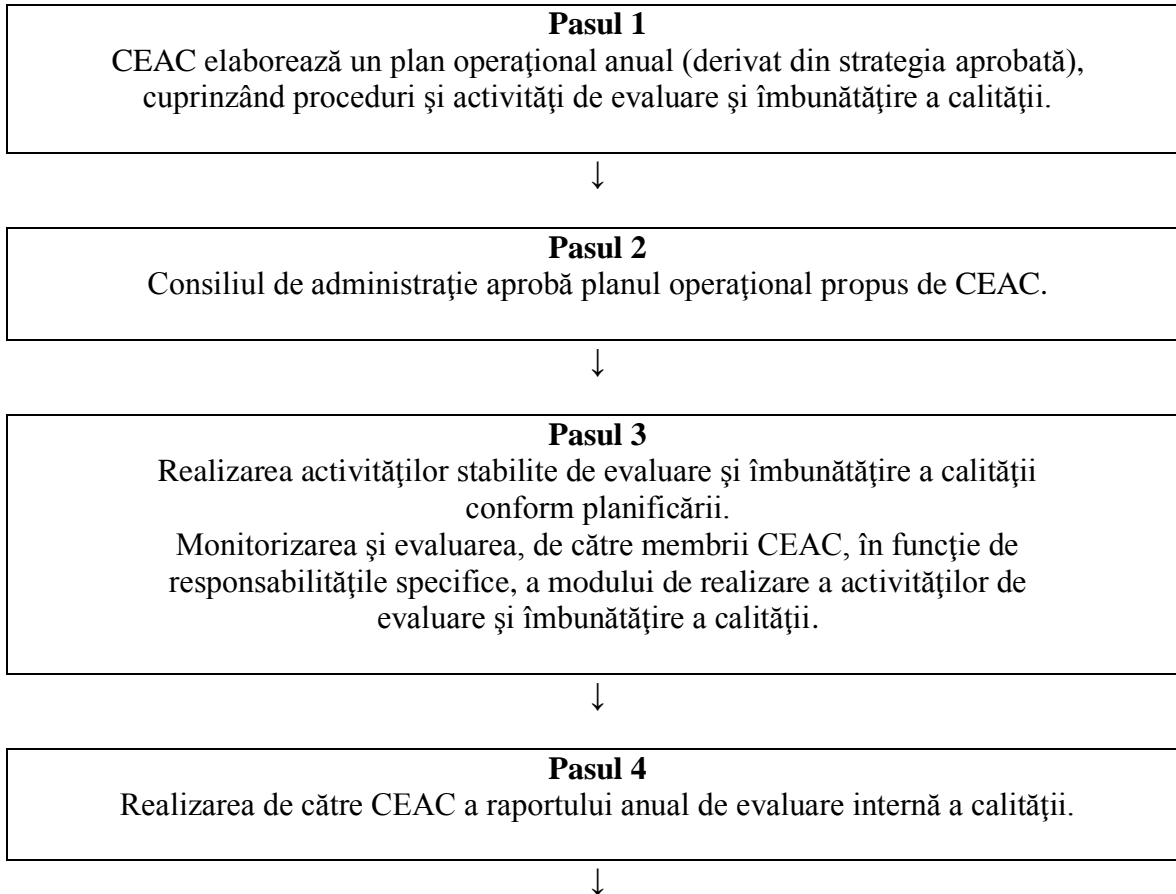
**Pasul 1**
CEAC elaborează un plan operaţional anual (derivat din strategia aprobată), cuprinzând proceduri şi activităţi de evaluare şi îmbunătăţire a calităţii.

↓

**Pasul 2**
Consiliul de administraţie aprobă planul operaţional propus de CEAC.

↓

**Pasul 3**
Realizarea activităţilor stabilite de evaluare şi îmbunătăţire a calităţii conform planificării.
Monitorizarea şi evaluarea, de către membrii CEAC, în funcţie de responsabilităţile specifice, a modului de realizare a activităţilor de evaluare şi îmbunătăţire a calităţii.

↓

**Pasul 4**
Realizarea de către CEAC a raportului anual de evaluare internă a calităţii.

↓